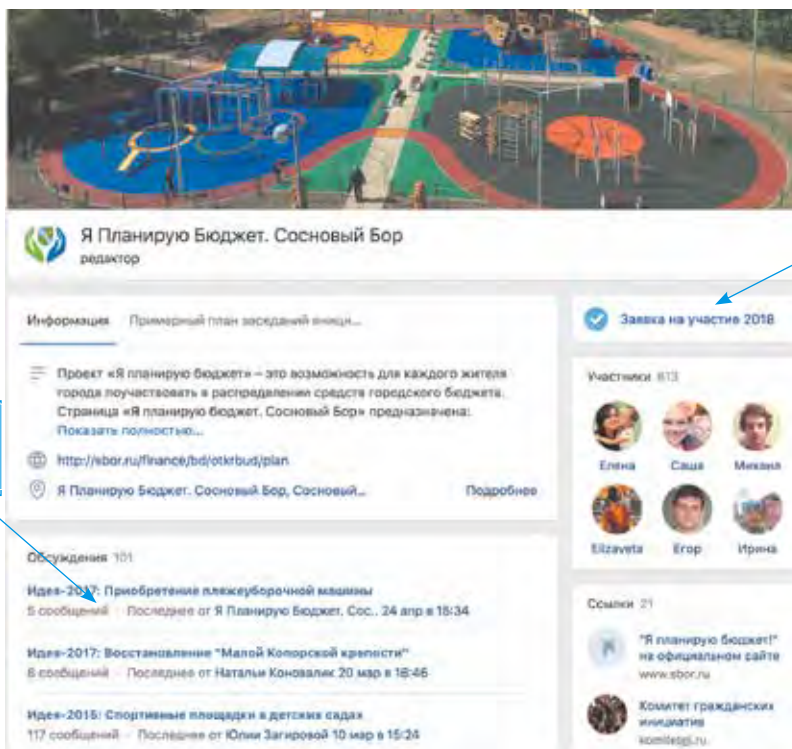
Я Планирую Бюджет. Сосновый Бор
редактор

Информация Примерный план заседаний иниц...

Проект «Я планирую бюджет» – это возможность для каждого жителя города поучаствовать в распределении средств городского бюджета. Страница «Я планирую бюджет. Сосновый Бор» предназначена:
Показать полностью...

http://sbor.ru/finance/bd/otkrbud/plan

Я Планирую Бюджет. Сосновый Бор, Сосновый... Подробнее

Обсуждения 101

Идея-2017: Приобретение пляжеуборочной машины
5 сообщений · Последнее от Я Планирую Бюджет. Сос.. 24 апр в 15:34

Идея-2017: Восстановление "Малой Копорской крепости"
8 сообщений · Последнее от Натальи Коновалик 20 мар в 18:46

Идея-2015: Спортивные площадки в детских садах
117 сообщений · Последнее от Юлии Загировой 10 мар в 15:24

Заявка на участие 2018

Участники 613

Елена Саша Михаил
Elizaveta Егор Ирина

Ссылки 21

"Я планирую бюджет!" на официальном сайте
www.sbor.ru

Комитет гражданских инициатив
komitet@i.ru